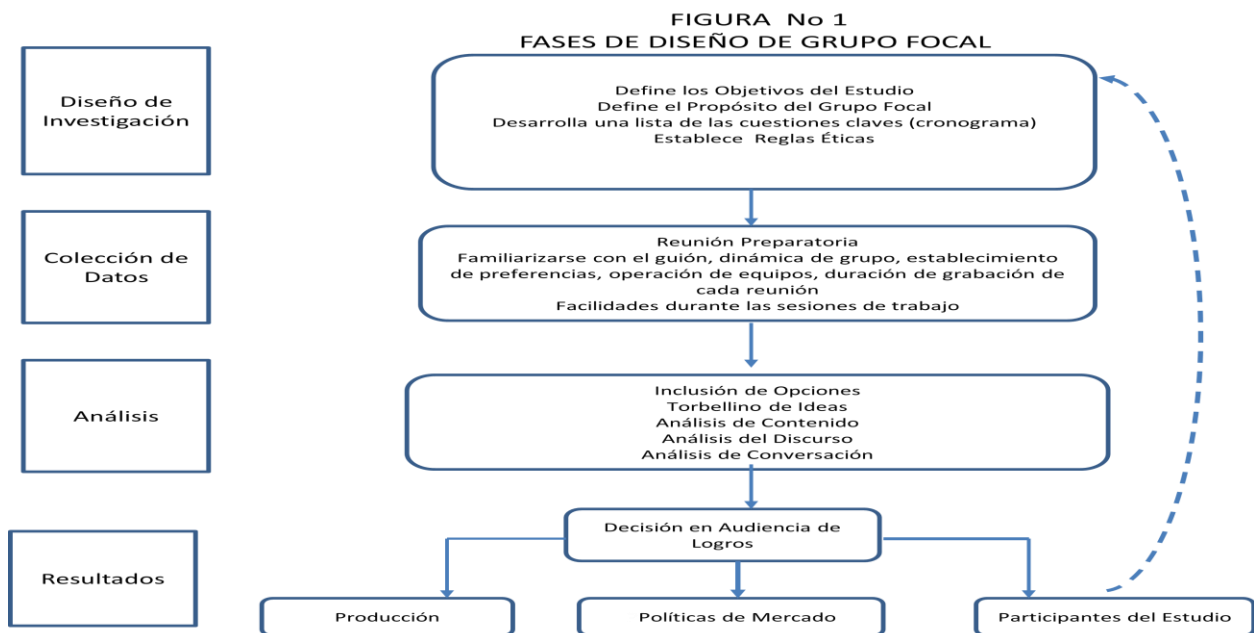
FIGURA No 1
FASES DE DISEÑO DE GRUPO FOCAL

Diseño de Investigación

Define los Objetivos del Estudio
Define el Propósito del Grupo Focal
Desarrolla una lista de las cuestiones claves (cronograma)
Establece Reglas Éticas

Colección de Datos

Reunión Preparatoria
Familiarizarse con el guión, dinámica de grupo, establecimiento de preferencias, operación de equipos, duración de grabación de cada reunión
Facilidades durante las sesiones de trabajo

Análisis

Inclusión de Opciones
Torbellino de Ideas
Análisis de Contenido
Análisis del Discurso
Análisis de Conversación

Resultados

Decisión en Audiencia de Logros

Producción

Políticas de Mercado

Participantes del Estudio